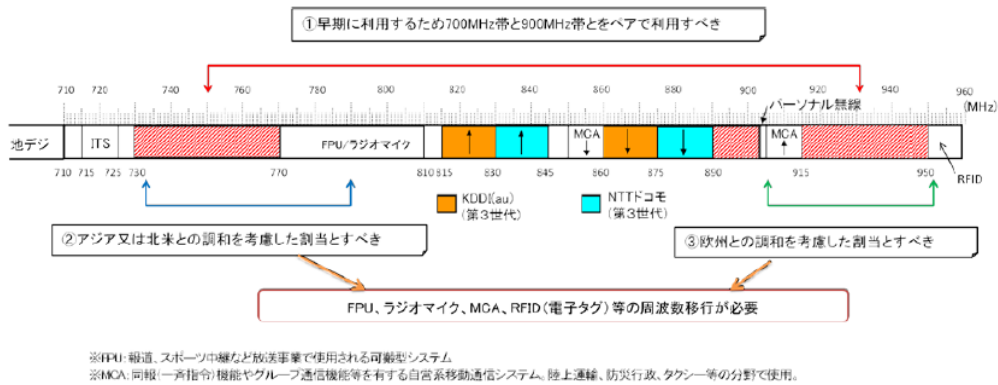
①早期に利用するため700MHz帯と900MHz帯とをペアで利用すべき

710 720 740 760 780 800 820 840 860 880 900 920 940 960 (MHz)

パーソナル無線

地デジ ITS FPU/ラジオマイク MCA MCA RFID

710 715 725 730 770 810 815 830 845 860 875 890 915 950

KDDI(au)（第３世代）

NTTドコモ（第３世代）

②アジア又は北米との調和を考慮した割当とすべき

③欧州との調和を考慮した割当とすべき

FPU、ラジオマイク、MCA、RFID（電子タグ）等の周波数移行が必要

※FPU：報道、スポーツ中継など放送事業で使用される可搬型システム
※MCA：同報(一斉指令)機能やグループ通信機能等を有する自営系移動通信システム。陸上運輸、防災行政、タクシー等の分野で使用。